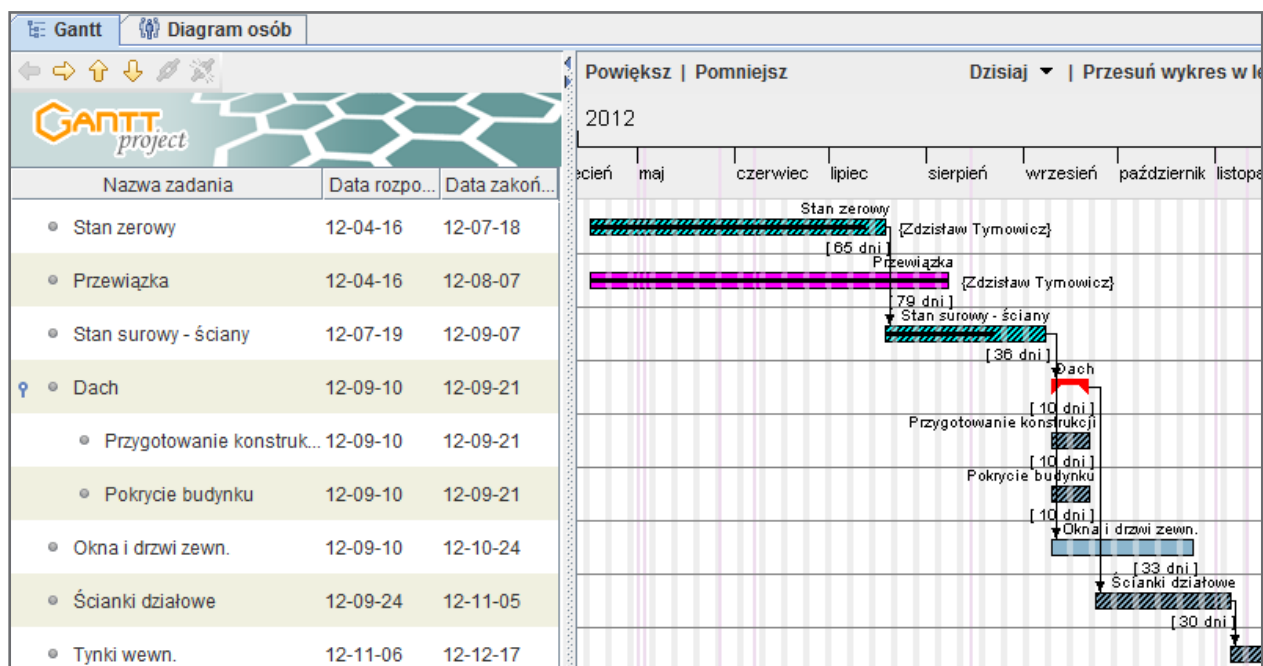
Gantt | Diagram osób

GANTT project

| Nazwa zadania | Data rozpo... | Data zakoń... |
|---|---|---|
| Stan zerowy | 12-04-16 | 12-07-18 |
| Przewiązka | 12-04-16 | 12-08-07 |
| Stan surowy - ściany | 12-07-19 | 12-09-07 |
| Dach | 12-09-10 | 12-09-21 |
| Przygotowanie konstruk... | 12-09-10 | 12-09-21 |
| Pokrycie budynku | 12-09-10 | 12-09-21 |
| Okna i drzwi zewn. | 12-09-10 | 12-10-24 |
| Ścianki działowe | 12-09-24 | 12-11-05 |
| Tynki wewn. | 12-11-06 | 12-12-17 |

Powiększ | Pomniejsz Dzisiaj | Przesuń wykres w le

2012

ecień maj czerwiec lipiec sierpień wrzesień październik listopa

Stan zerowy
{Zdzisław Tymowicz}
[ 65 dni ]
Przewiązka
{Zdzisław Tymowicz}
[ 79 dni ]
Stan surowy - ściany
[ 36 dni ]
Dach
[ 10 dni ]
Przygotowanie konstrukcji
[ 10 dni ]
Pokrycie budynku
[ 10 dni ]
Okna i drzwi zewn.
[ 33 dni ]
Ścianki działowe
[ 30 dni ]